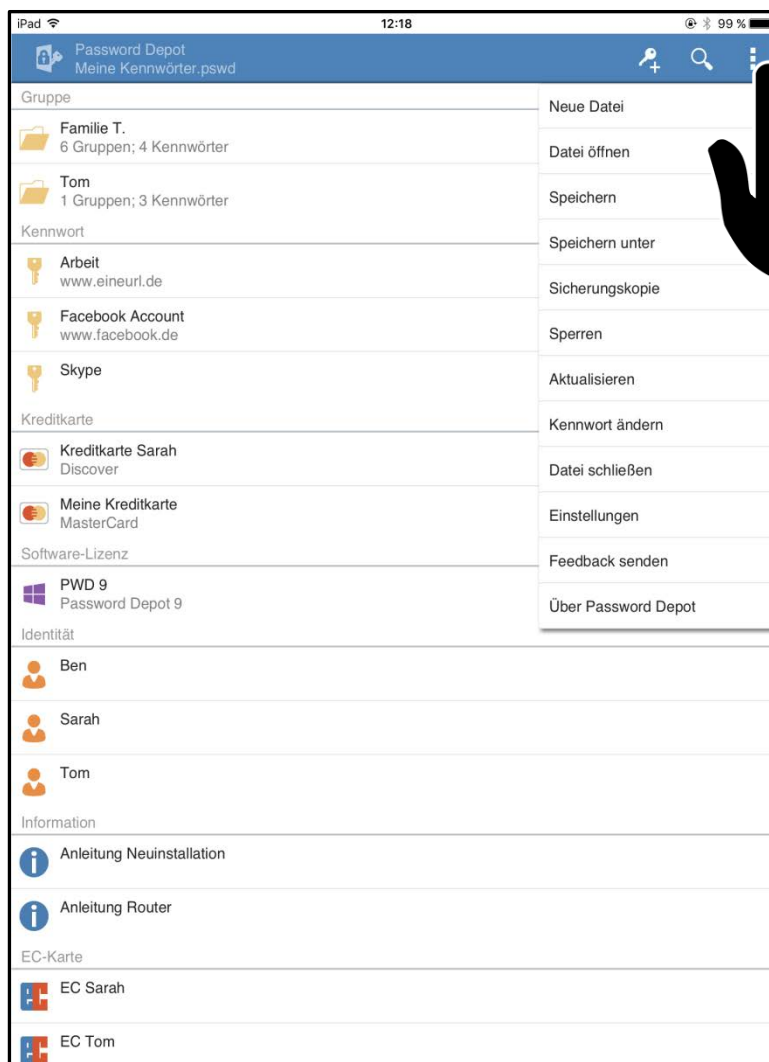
iPad
12:18
99 %

Password Depot
Meine Kennwörter.pswd

Gruppe
Familie T.
6 Gruppen; 4 Kennwörter
Tom
1 Gruppen; 3 Kennwörter
Kennwort
Arbeit
www.eineurl.de
Facebook Account
www.facebook.de
Skype
Kreditkarte
Kreditkarte Sarah
Discover
Meine Kreditkarte
MasterCard
Software-Lizenz
PWD 9
Password Depot 9
Identität
Ben
Sarah
Tom
Information
Anleitung Neuinstallation
Anleitung Router
EC-Karte
EC Sarah
EC Tom

Neue Datei
Datei öffnen
Speichern
Speichern unter
Sicherungskopie
Sperren
Aktualisieren
Kennwort ändern
Datei schließen
Einstellungen
Feedback senden
Über Password Depot